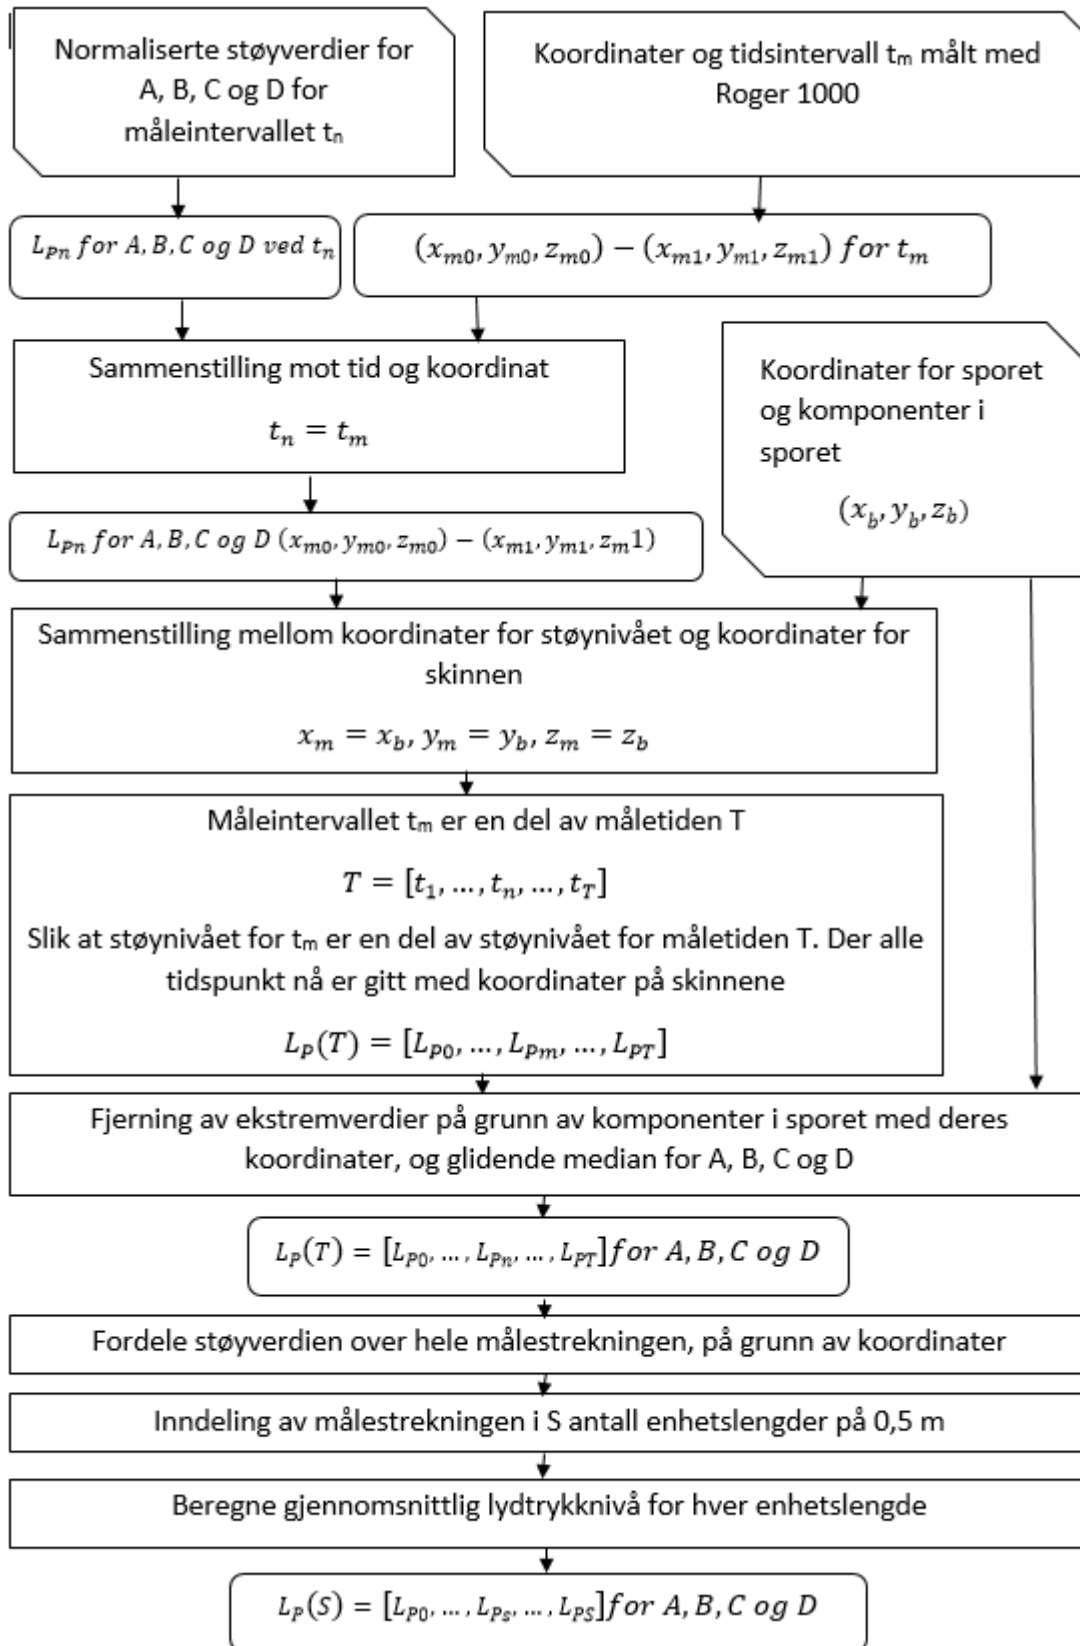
Normaliserte støyverdier for A, B, C og D for måleintervallet $t_n$

Koordinater og tidsintervall $t_m$ målt med Roger 1000

$L_{Pn}$ for $A, B, C$ og $D$ ved $t_n$

$(x_{m0}, y_{m0}, z_{m0}) - (x_{m1}, y_{m1}, z_{m1})$ for $t_m$

Sammenstilling mot tid og koordinat

$t_n = t_m$

Koordinater for sporet og komponenter i sporet

$(x_b, y_b, z_b)$

$L_{Pn}$ for $A, B, C$ og $D$ $(x_{m0}, y_{m0}, z_{m0}) - (x_{m1}, y_{m1}, z_m1)$

Sammenstilling mellom koordinater for støynivået og koordinater for skinnen

$x_m = x_b, y_m = y_b, z_m = z_b$

Måleintervallet $t_m$ er en del av måletiden T

$T = [t_1, ..., t_n, ..., t_T]$

Slik at støynivået for $t_m$ er en del av støynivået for måletiden T. Der alle tidspunkt nå er gitt med koordinater på skinnene

$L_P(T) = [L_{P0}, ..., L_{Pm}, ..., L_{PT}]$

Fjerning av ekstremverdier på grunn av komponenter i sporet med deres koordinater, og glidende median for A, B, C og D

$L_P(T) = [L_{P0}, ..., L_{Pn}, ..., L_{PT}]$ for $A, B, C$ og $D$

Fordele støyverdien over hele målestrekningen, på grunn av koordinater

Inndeling av målestrekningen i S antall enhetslengder på 0,5 m

Beregne gjennomsnittlig lydtrykknivå for hver enhetslengde

$L_P(S) = [L_{P0}, ..., L_{Ps}, ..., L_{PS}]$ for $A, B, C$ og $D$